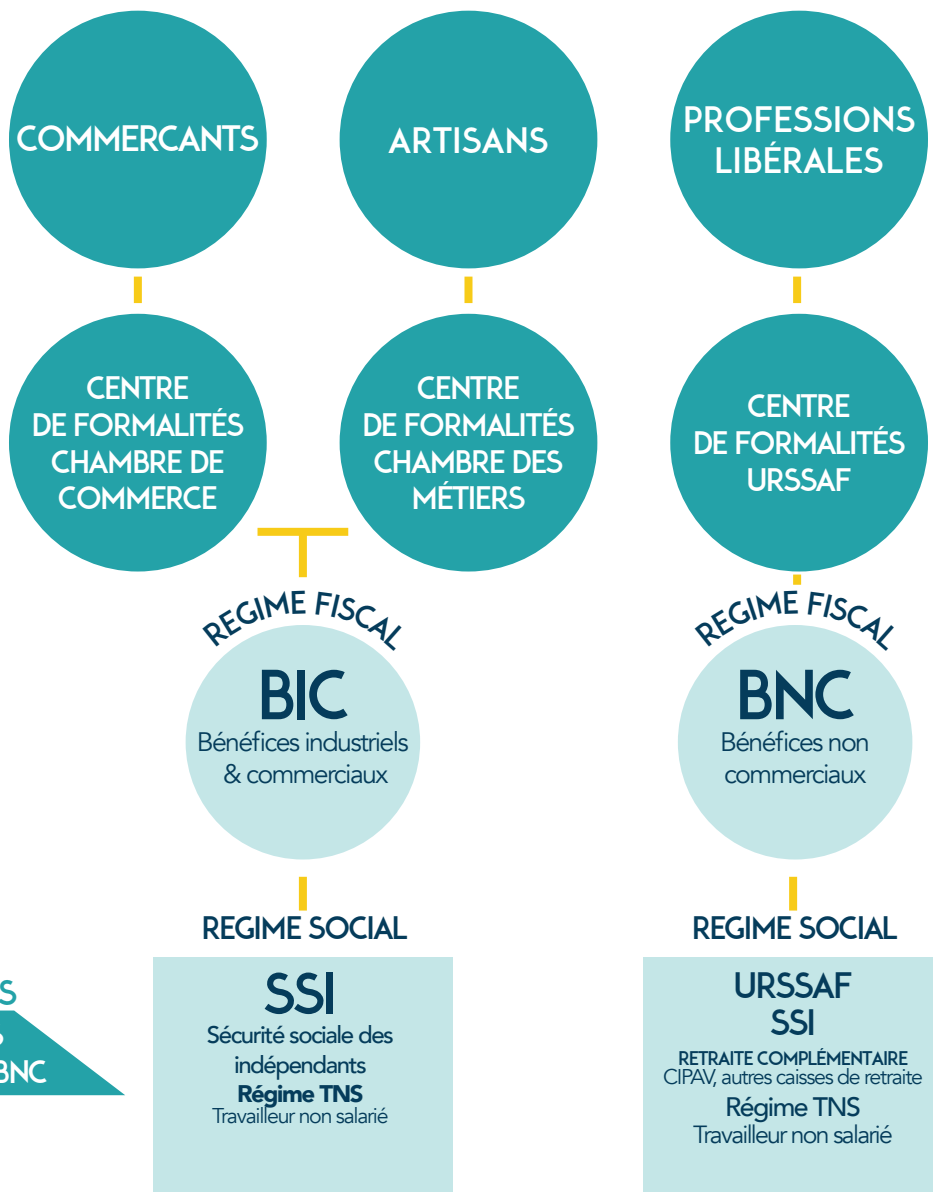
COMMERCANTS

ARTISANS

PROFESSIONS LIBÉRALES

CENTRE DE FORMALITÉS CHAMBRE DE COMMERCE

CENTRE DE FORMALITÉS CHAMBRE DES MÉTIERS

CENTRE DE FORMALITÉS URSSAF

REGIME FISCAL

BIC
Bénéfices industriels & commerciaux

REGIME FISCAL

BNC
Bénéfices non commerciaux

REGIME SOCIAL

SSI
Sécurité sociale des indépendants
Régime TNS
Travailleur non salarié

REGIME SOCIAL

URSSAF
SSI
RETRAITE COMPLÉMENTAIRE
CIPAV, autres caisses de retraite
Régime TNS
Travailleur non salarié

S
S
BNC